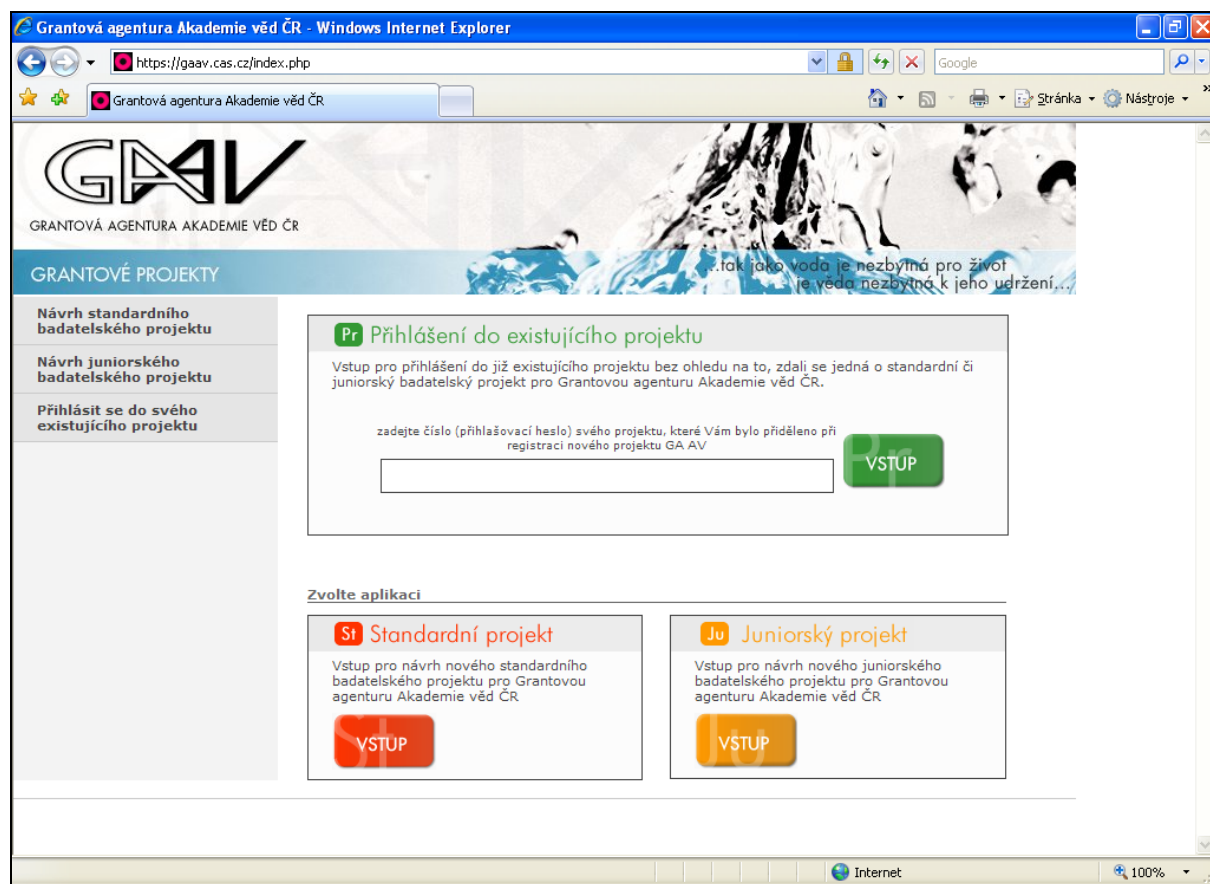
Grantová agentura Akademie věd ČR - Windows Internet Explorer

https://gaav.cas.cz/index.php

Google

Grantová agentura Akademie věd ČR

Stránka · Nástroje ·

GAAV

GRANTOVÁ AGENTURA AKADEMIE VĚD ČR

GRANTOVÉ PROJEKTY

...tak jako voda je nezbytná pro život je věda nezbytná k jeho udržení...

Návrh standardního badatelského projektu

Návrh juniorského badatelského projektu

Přihlásit se do svého existujícího projektu

Pr Přihlášení do existujícího projektu

Vstup pro přihlášení do již existujícího projektu bez ohledu na to, zdali se jedná o standardní či juniorský badatelský projekt pro Grantovou agenturu Akademie věd ČR.

zadejte číslo (přihlašovací heslo) svého projektu, které Vám bylo přiděleno při registraci nového projektu GA AV

VSTUP

Zvolte aplikaci

St Standardní projekt

Vstup pro návrh nového standardního badatelského projektu pro Grantovou agenturu Akademie věd ČR

VSTUP

Ju Juniorský projekt

Vstup pro návrh nového juniorského badatelského projektu pro Grantovou agenturu Akademie věd ČR

VSTUP

Internet

100%